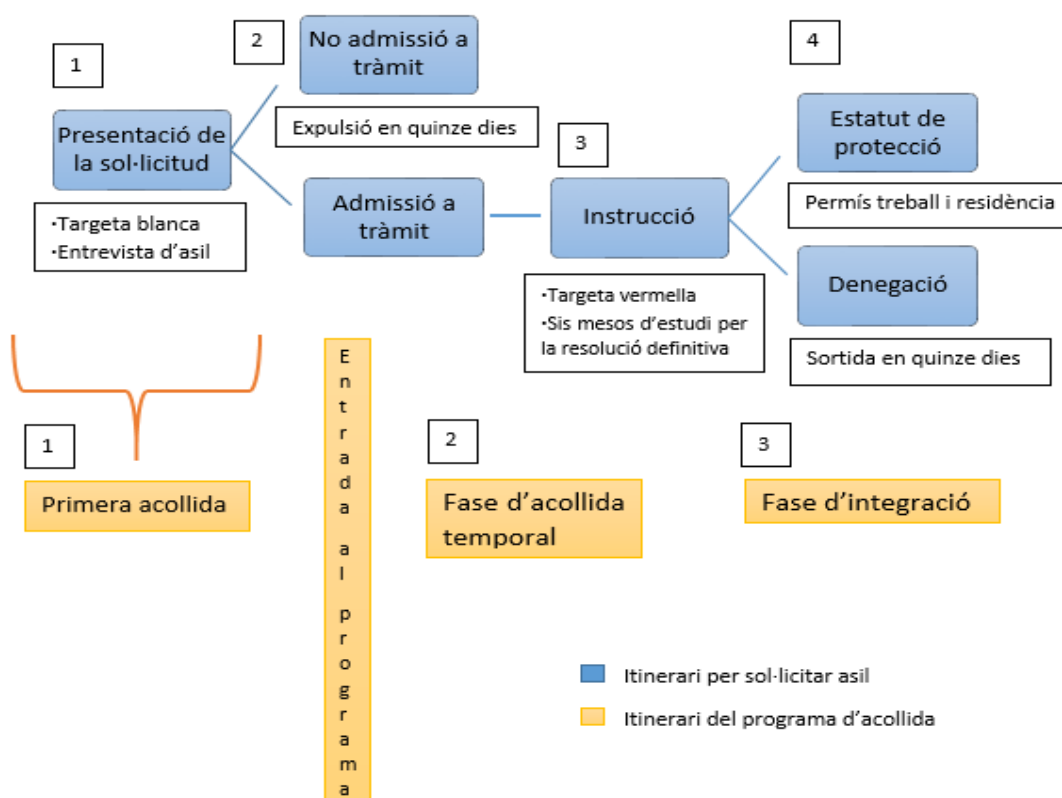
1

Presentació de la sol·licitud

·Targeta blanca
·Entrevista d'asil

2

No admissió a tràmit

Expulsió en quinze dies

Admissió a tràmit

3

Instrucció

·Targeta vermella
·Sis mesos d'estudi per la resolució definitiva

4

Estatut de protecció

Permís treball i residència

Denegació

Sortida en quinze dies

1

Primera acollida

Entrada al programa

2

Fase d'acollida temporal

3

Fase d'integració

Itinerari per sol·licitar asil

Itinerari del programa d'acollida